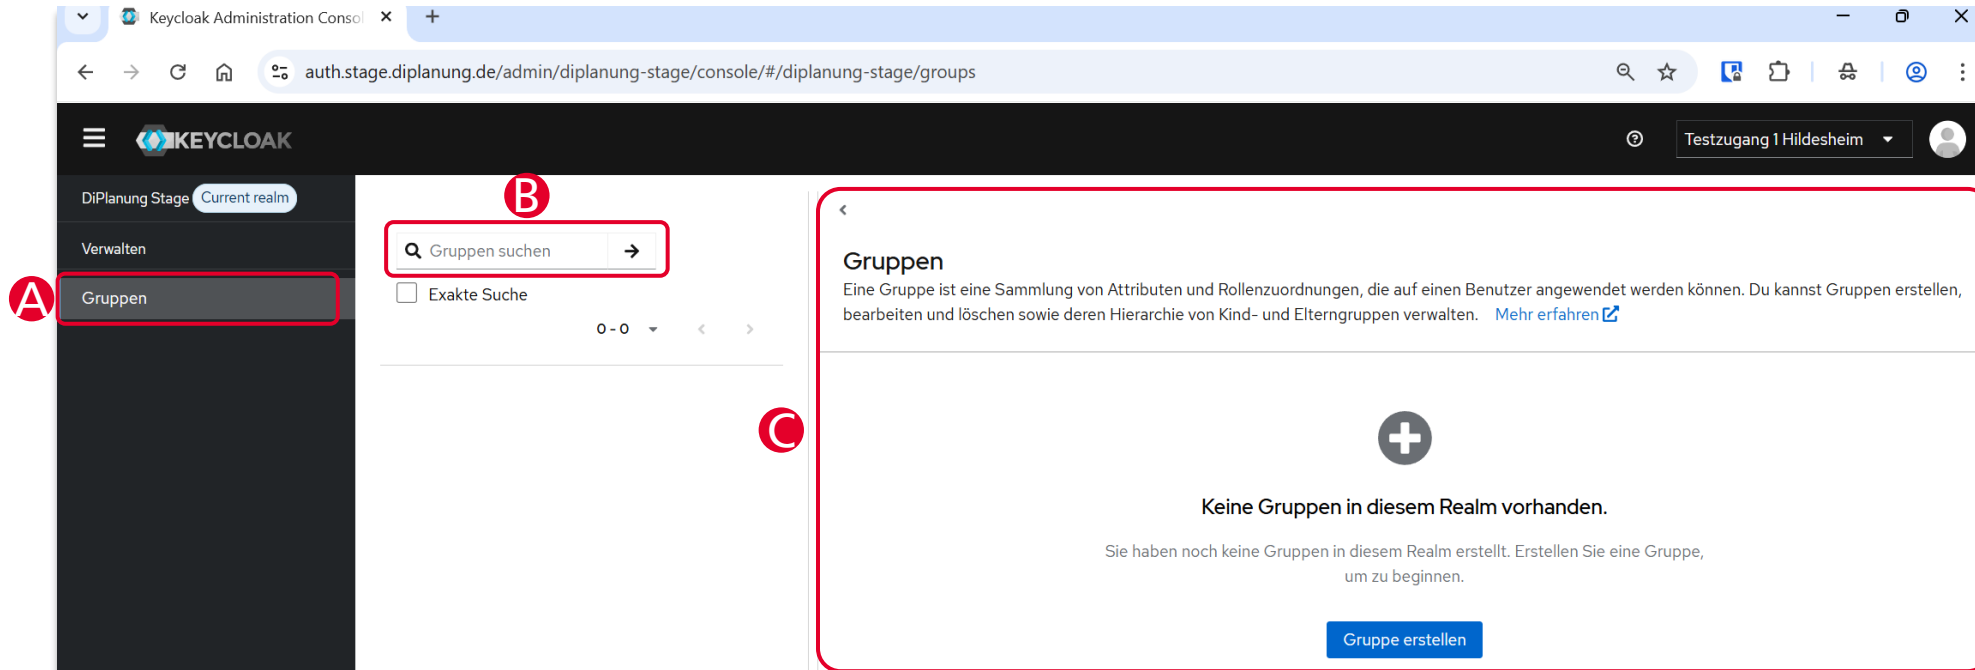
Keycloak Administration Conso

auth.stage.diplanung.de/admin/diplanung-stage/console/#/diplanung-stage/groups

KEYCLOAK

Testzugang 1 Hildesheim

DiPlanung Stage Current realm

Verwalten

A

Gruppen

B

Gruppen suchen

Exakte Suche

0 - 0

C

Gruppen

Eine Gruppe ist eine Sammlung von Attributen und Rollenzuordnungen, die auf einen Benutzer angewendet werden können. Du kannst Gruppen erstellen, bearbeiten und löschen sowie deren Hierarchie von Kind- und Elterngruppen verwalten. Mehr erfahren

Keine Gruppen in diesem Realm vorhanden.

Sie haben noch keine Gruppen in diesem Realm erstellt. Erstellen Sie eine Gruppe, um zu beginnen.

Gruppe erstellen